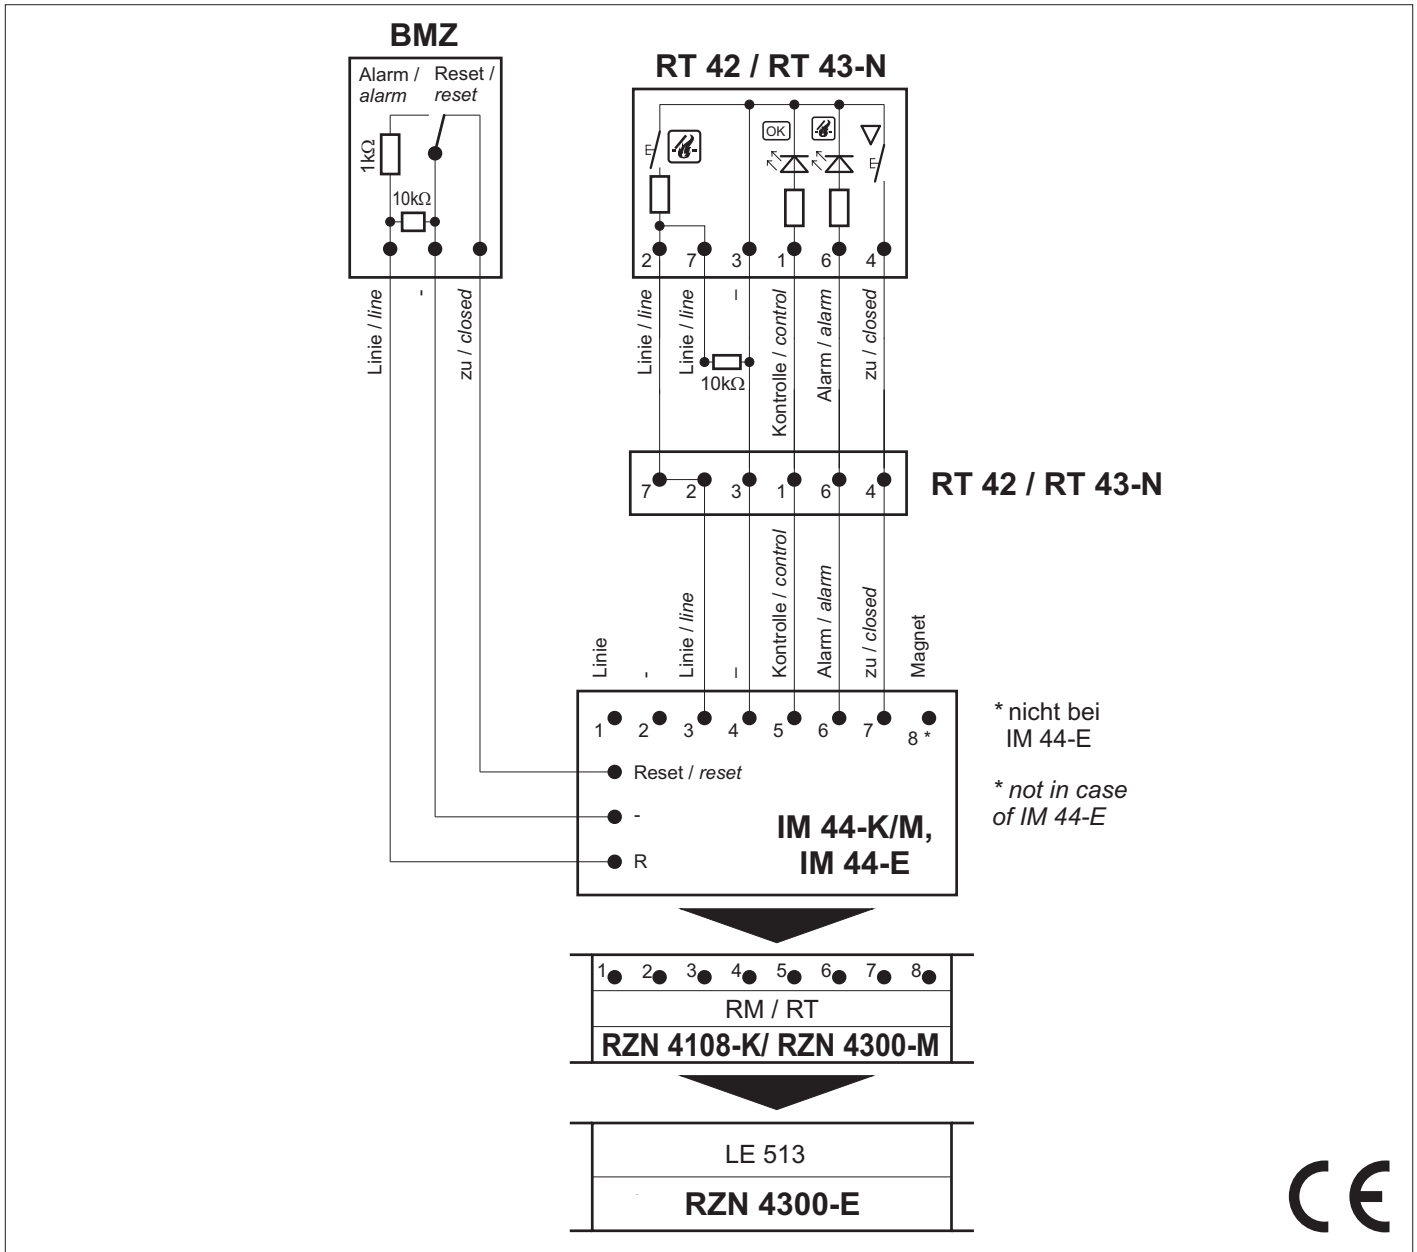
BMZ

Alarm / alarm

Reset / reset

1kΩ

10kΩ

Linie / line

-

zu / closed

RT 42 / RT 43-N

E

OK

E

2 7 3 1 6 4

Linie / line

Linie / line

-

10kΩ

Kontrolle / control

Alarm / alarm

zu / closed

7 2 3 1 6 4

RT 42 / RT 43-N

Linie

-

Linie / line

-

Kontrolle / control

Alarm / alarm

zu / closed

Magnet

1 2 3 4 5 6 7 8 *

* nicht bei IM 44-E

* not in case of IM 44-E

Reset / reset

-

R

IM 44-K/M, IM 44-E

1 2 3 4 5 6 7 8

RM / RT

RZN 4108-K/ RZN 4300-M

LE 513

RZN 4300-E

CE